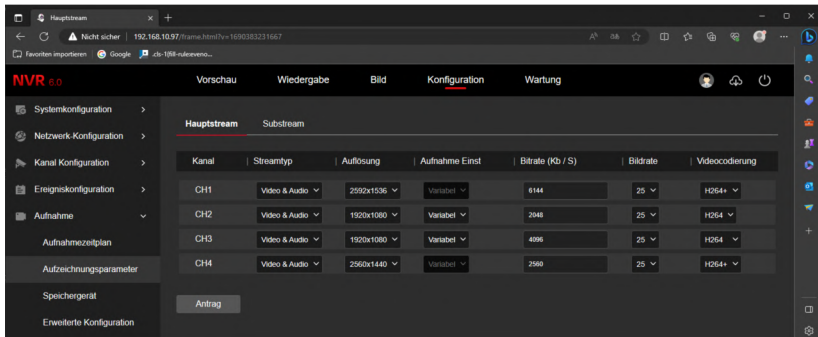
Hauptstream

Nicht sicher | 192.168.10.97/frame.html?v=1690383231667

Favoriten importieren Google .cls-1{fill-rule:eveno...

NVR 6.0

Vorschau Wiedergabe Bild Konfiguration Wartung

Systemkonfiguration

Netzwerk-Konfiguration

Kanal Konfiguration

Ereigniskonfiguration

Aufnahme

Aufnahmezeitplan

Aufzeichnungsparameter

Speichergerät

Erweiterte Konfiguration

Hauptstream Substream

| Kanal | Streamtyp | Auflösung | Aufnahme Einst | Bitrate (Kb / S) | Bildrate | Videocodierung |
|---|---|---|---|---|---|---|
| CH1 | Video & Audio | 2592x1536 | Variabel | 6144 | 25 | H264+ |
| CH2 | Video & Audio | 1920x1080 | Variabel | 2048 | 25 | H264 |
| CH3 | Video & Audio | 1920x1080 | Variabel | 4096 | 25 | H264 |
| CH4 | Video & Audio | 2560x1440 | Variabel | 2560 | 25 | H264+ |

Antrag